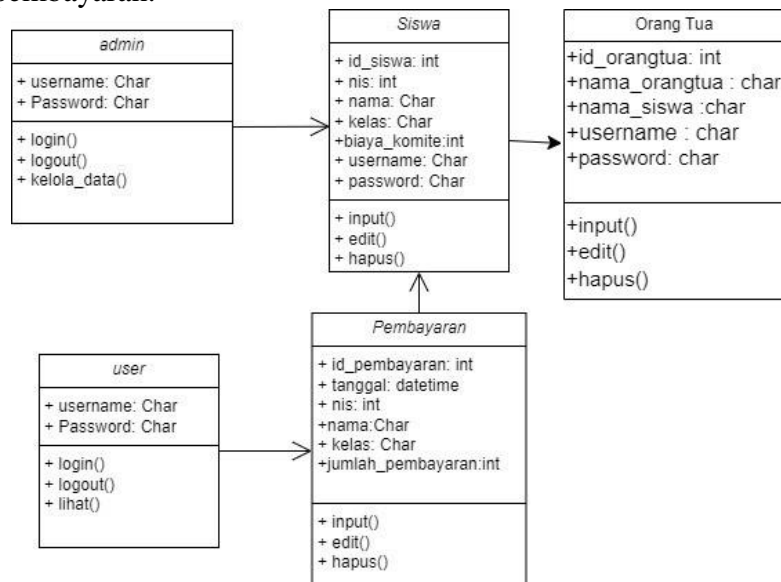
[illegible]embayaran.

admin

+ username: Char
+ Password: Char

+ login()
+ logout()
+ kelola_data()

Siswa

+ id_siswa: int
+ nis: int
+ nama: Char
+ kelas: Char
+biaya_komite:int
+ username: Char
+ password: Char

+ input()
+ edit()
+ hapus()

Orang Tua

+id_orangtua: int
+nama_orangtua : char
+nama_siswa :char
+username : char
+password: char

+input()
+edit()
+hapus()

user

+ username: Char
+ Password: Char

+ login()
+ logout()
+ lihat()

Pembayaran

+ id_pembayaran: int
+ tanggal: datetime
+ nis: int
+nama:Char
+ kelas: Char
+jumlah_pembayaran:int

+ input()
+ edit()
+ hapus()